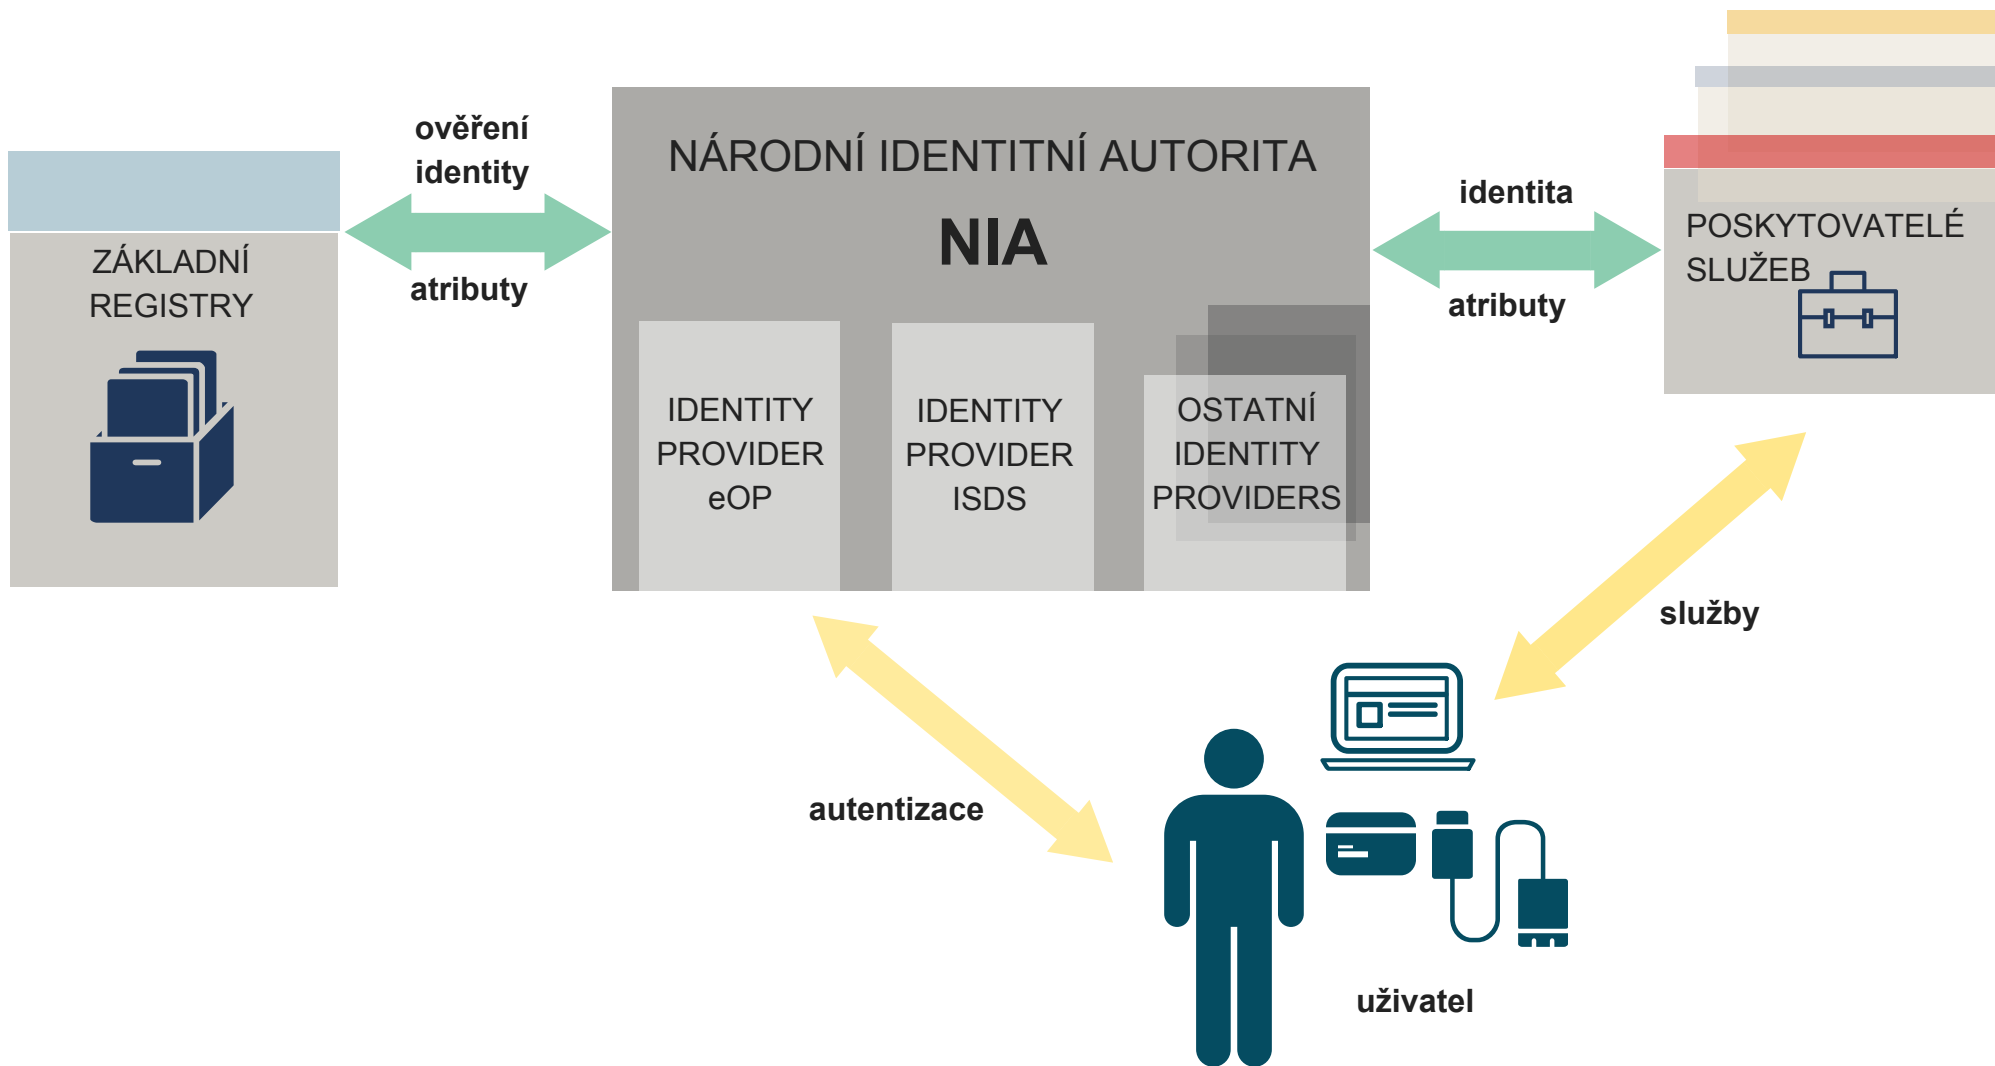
ZÁKLADNÍ REGISTRY

ověření identity

atributy

NÁRODNÍ IDENTITNÍ AUTORITA

NIA

IDENTITY PROVIDER eOP

IDENTITY PROVIDER ISDS

OSTATNÍ IDENTITY PROVIDERS

identita

atributy

POSKYTOVATELÉ SLUŽEB

služby

autentizace

uživatel